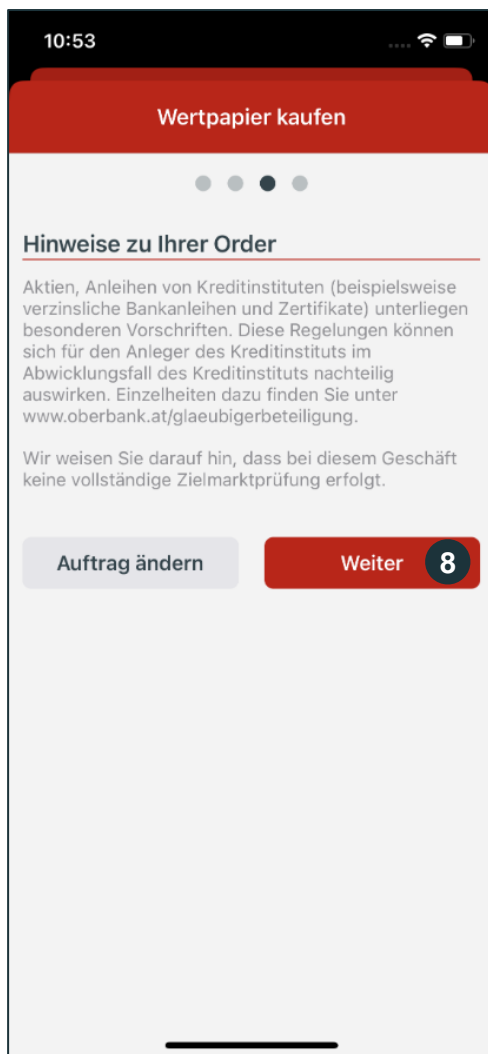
10:53

Wertpapier kaufen

Hinweise zu Ihrer Order

Aktien, Anleihen von Kreditinstituten (beispielsweise verzinsliche Bankanleihen und Zertifikate) unterliegen besonderen Vorschriften. Diese Regelungen können sich für den Anleger des Kreditinstituts im Abwicklungsfall des Kreditinstituts nachteilig auswirken. Einzelheiten dazu finden Sie unter www.oberbank.at/glaeubigerbeteiligung.

Wir weisen Sie darauf hin, dass bei diesem Geschäft keine vollständige Zielmarktprüfung erfolgt.

Auftrag ändern

Weiter 8